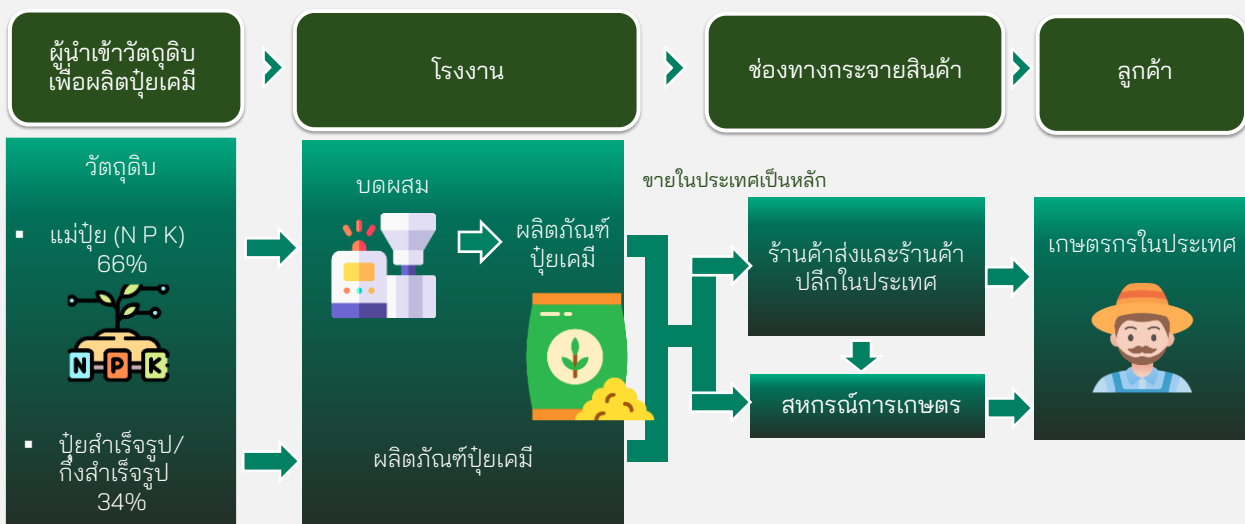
ผู้นำเข้าวัตถุดิบเพื่อผลิตปุ๋ยเคมี

โรงงาน

ช่องทางกระจายสินค้า

ลูกค้า

วัตถุดิบ

▪ แม่ปุ๋ย (N P K) 66%

N P K

▪ ปุ๋ยสำเร็จรูป/กึ่งสำเร็จรูป 34%

บดผสม

ผลิตภัณฑ์ปุ๋ยเคมี

ผลิตภัณฑ์ปุ๋ยเคมี

ขายในประเทศเป็นหลัก

ร้านค้าส่งและร้านค้าปลีกในประเทศ

สหกรณ์การเกษตร

เกษตรกรในประเทศ